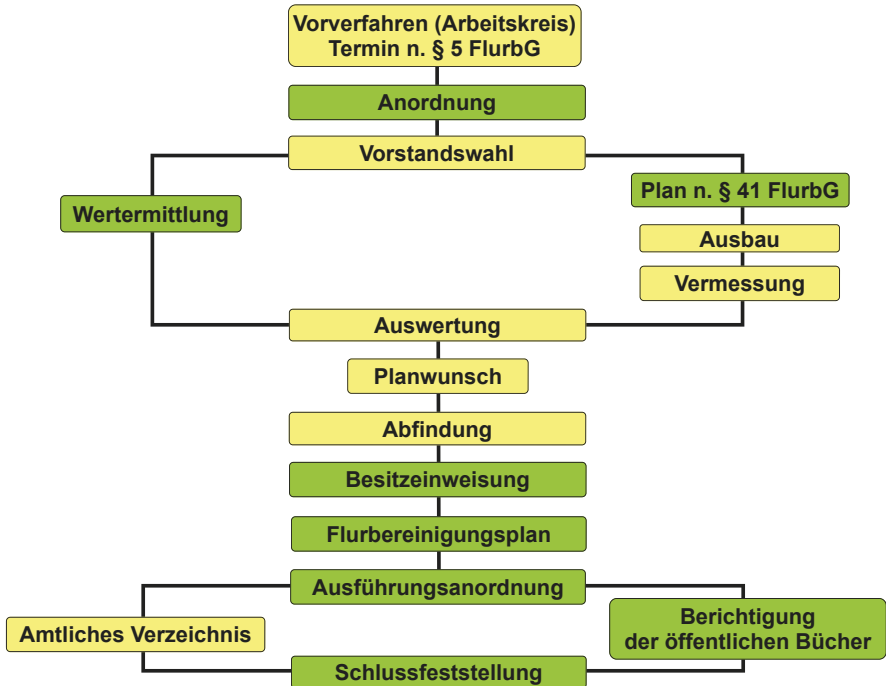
Vorverfahren (Arbeitskreis)
Termin n. § 5 FlurbG

Anordnung

Vorstandswahl

Wertermittlung

Plan n. § 41 FlurbG

Ausbau

Vermessung

Auswertung

Planwunsch

Abfindung

Besitzeinweisung

Flurbereinigungsplan

Ausführungsanordnung

Amtliches Verzeichnis

Berichtigung
der öffentlichen Bücher

Schlussfeststellung